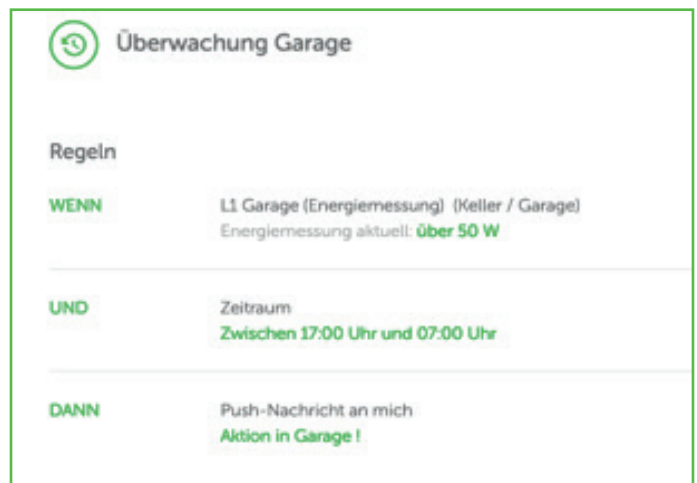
Überwachung Garage

Regeln

WENN

L1 Garage (Energiemessung) (Keller / Garage)
Energiemessung aktuell: über 50 W

UND

Zeitraum
Zwischen 17:00 Uhr und 07:00 Uhr

DANN

Push-Nachricht an mich
Aktion in Garage !